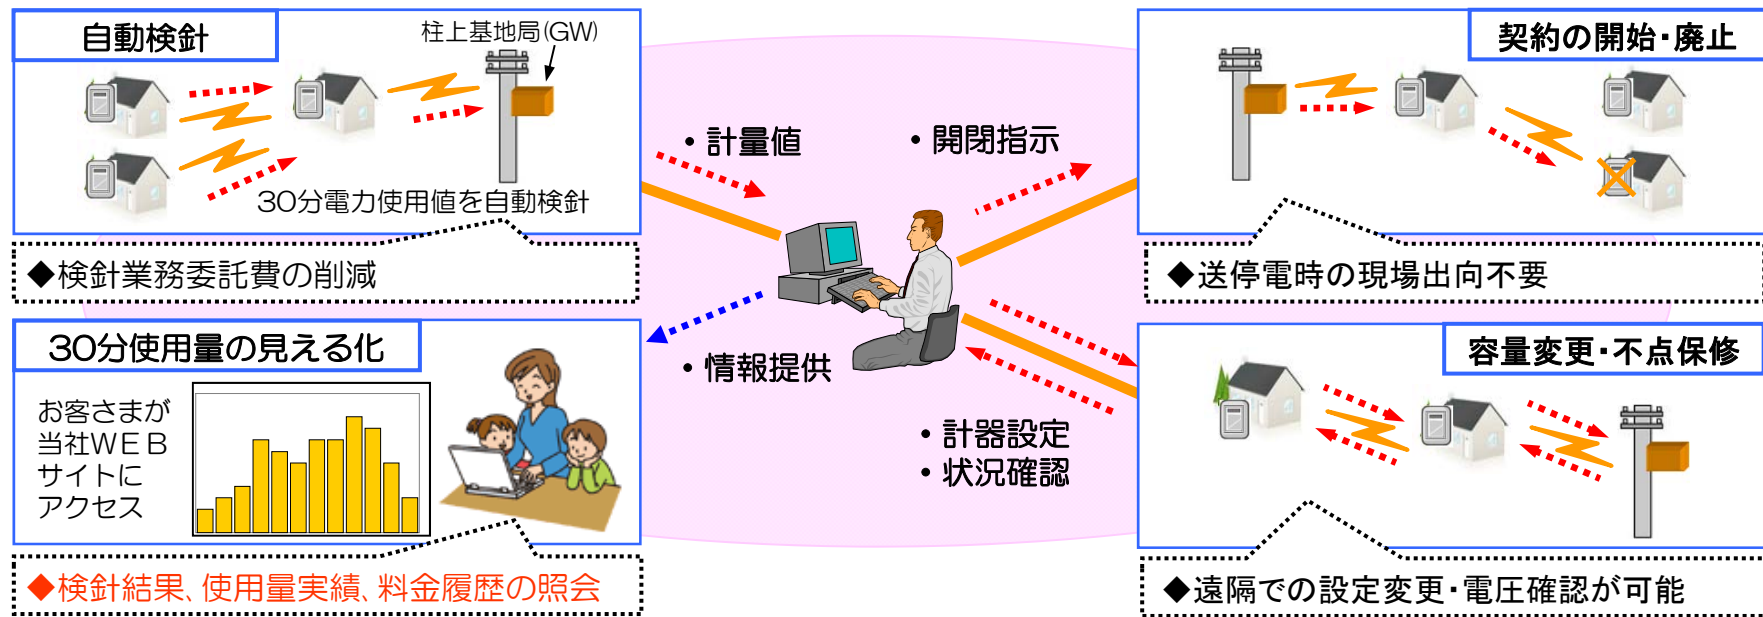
自動検針

柱上基地局(GW)

30分電力使用値を自動検針

◆検針業務委託費の削減

30分使用量の見える化

お客さまが当社WEBサイトにアクセス

◆検針結果、使用量実績、料金履歴の照会

・計量値

・開閉指示

・情報提供

・計器設定
・状況確認

契約の開始・廃止

◆送停電時の現場出向不要

容量変更・不点保修

◆遠隔での設定変更・電圧確認が可能